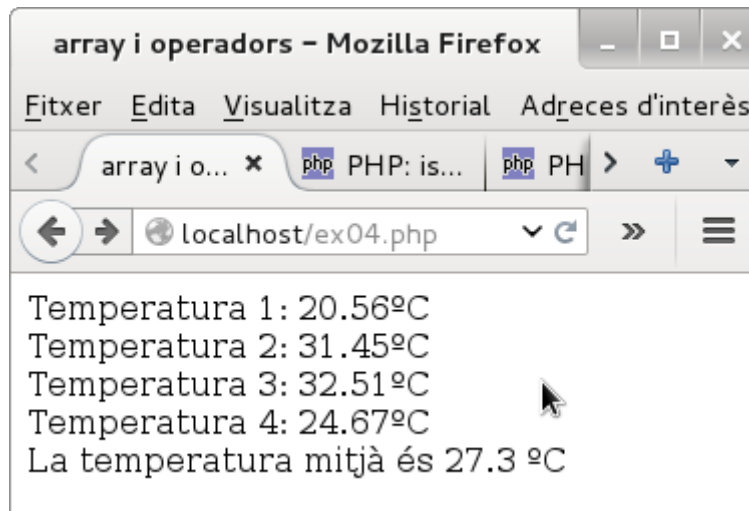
array i operadors – Mozilla Firefox

Fitxer Edita Visualitza Historial Adreces d'interès

array i o... ×
PHP: is...
PH

localhost/ex04.php

Temperatura 1: 20.56ºC
Temperatura 2: 31.45ºC
Temperatura 3: 32.51ºC
Temperatura 4: 24.67ºC
La temperatura mitjà és 27.3 ºC